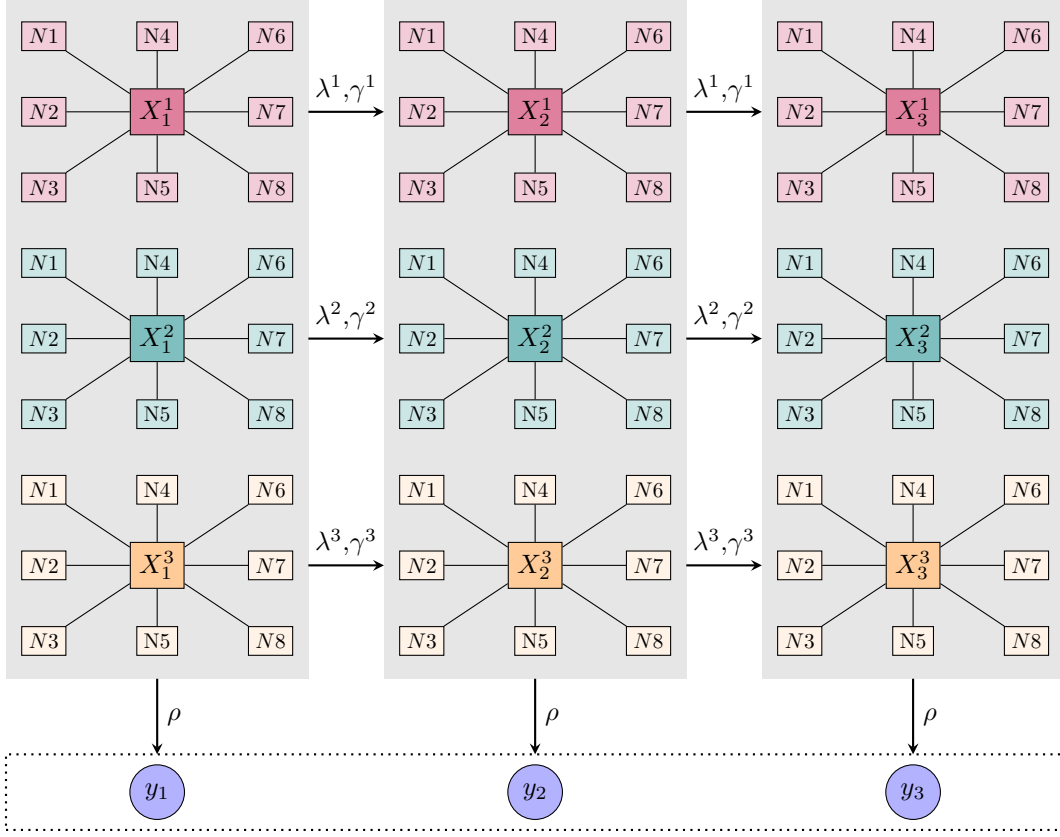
$N1$ N4 $N6$
$N2$ $X_1^1$ $N7$
$N3$ N5 $N8$

$\lambda^1, \gamma^1$

$N1$ N4 $N6$
$N2$ $X_2^1$ $N7$
$N3$ N5 $N8$

$\lambda^1, \gamma^1$

$N1$ N4 $N6$
$N2$ $X_3^1$ $N7$
$N3$ N5 $N8$

$N1$ N4 $N6$
$N2$ $X_1^2$ $N7$
$N3$ N5 $N8$

$\lambda^2, \gamma^2$

$N1$ N4 $N6$
$N2$ $X_2^2$ $N7$
$N3$ N5 $N8$

$\lambda^2, \gamma^2$

$N1$ N4 $N6$
$N2$ $X_3^2$ $N7$
$N3$ N5 $N8$

$N1$ N4 $N6$
$N2$ $X_1^3$ $N7$
$N3$ N5 $N8$

$\lambda^3, \gamma^3$

$N1$ N4 $N6$
$N2$ $X_2^3$ $N7$
$N3$ N5 $N8$

$\lambda^3, \gamma^3$

$N1$ N4 $N6$
$N2$ $X_3^3$ $N7$
$N3$ N5 $N8$

$\rho$ $\rho$ $\rho$

$y_1$ $y_2$ $y_3$